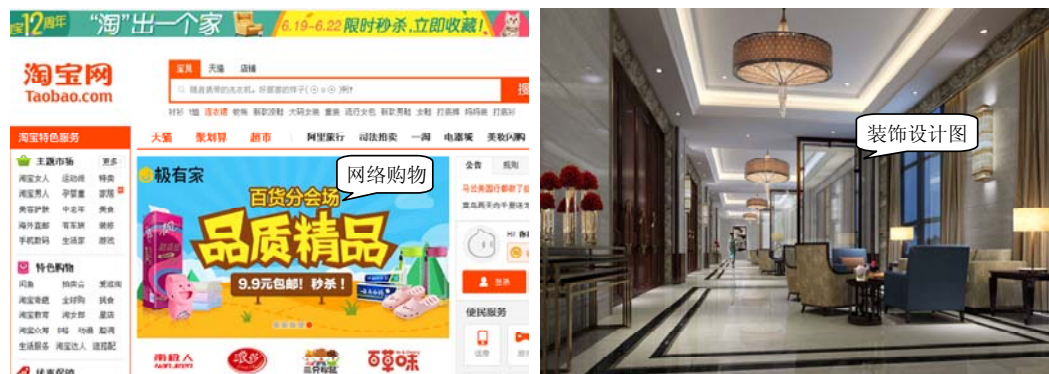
宝12周年 "淘"出一个家 6.19-6.22 限时秒杀，立即收藏！

淘宝网
Taobao.com

宝贝 天猫 店铺

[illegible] 搜

淘宝特色服务
主题市场 更多
特色购物

天猫 聚划算 超市 阿里旅行 司法拍卖 一淘 电器城 美妆闪购

极有家
百货分会场
品质精品
9.9元包邮！秒杀！

网络购物

公告 规则

登录

便民服务

南极人 百草味

装饰设计图